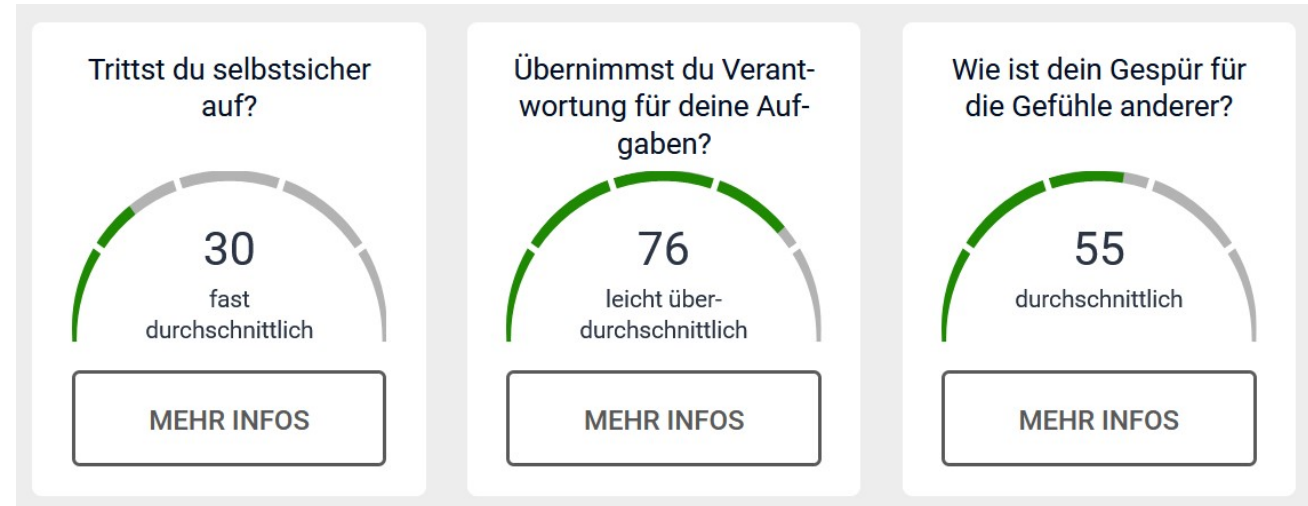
Trittst du selbstsicher auf?

30

fast durchschnittlich

MEHR INFOS

Übernimmst du Verantwortung für deine Aufgaben?

76

leicht überdurchschnittlich

MEHR INFOS

Wie ist dein Gespür für die Gefühle anderer?

55

durchschnittlich

MEHR INFOS